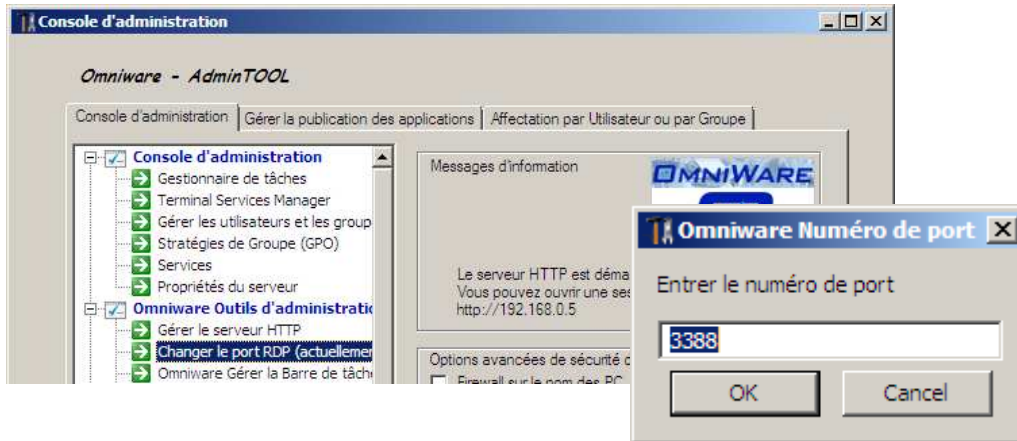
Console d'administration

Omniware - AdminTOOL

Console d'administration | Gérer la publication des applications | Affectation par Utilisateur ou par Groupe

Console d'administration
Gestionnaire de tâches
Terminal Services Manager
Gérer les utilisateurs et les group
Stratégies de Groupe (GPO)
Services
Propriétés du serveur
Omniware Outils d'administratio
Gérer le serveur HTTP
Changer le port RDP (actuellemen
Omniware Gérer la Barre de tâche

Messages d'information

OMNIWARE

Le serveur HTTP est déma
Vous pouvez ouvrir une ses
http://192.168.0.5

Options avancées de sécurité
Firewall sur le nom des PC

Omniware Numéro de port

Entrer le numéro de port

3388

OK

Cancel